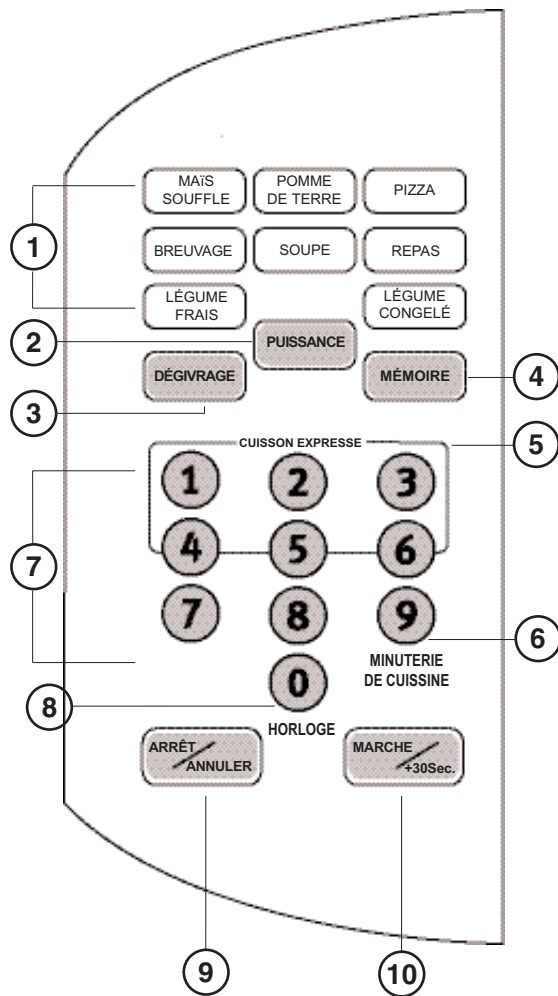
MAïS SOUFFLE
POMME DE TERRE
PIZZA
1
BREUVAGE
SOUPE
REPAS
LÉGUME FRAIS
LÉGUME CONGELÉ
2
PUISSANCE
DÉGIVRAGE
MÉMOIRE
4
3
CUISSON EXPRESSE
5
1
2
3
7
4
5
6
7
8
9
6
MINUTERIE DE CUISSINE
0
8
HORLOGE
ARRÊT/ANNULER
MARCHE/+30Sec.
9
10